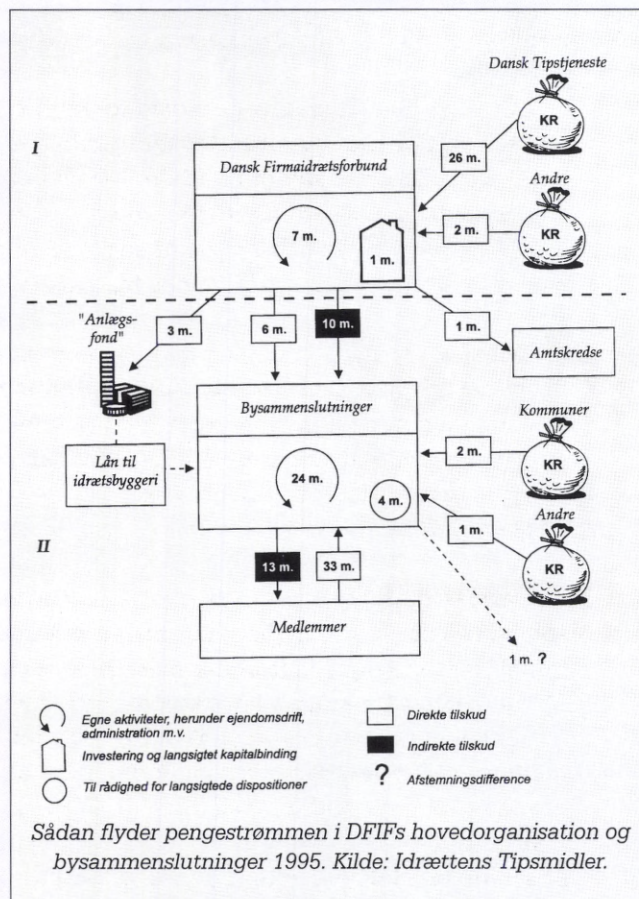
Dansk Tipstjeneste

KR

I

Dansk Firmaidrætsforbund

26 m.

Andre

7 m.

1 m.

2 m.

KR

"Anlægsfond"

3 m.

6 m.

10 m.

1 m.

Amtskredse

Bysammenslutninger

Kommuner

KR

Lån til idrætsbyggeri

2 m.

24 m.

4 m.

1 m.

Andre

II

KR

13 m.

33 m.

Medlemmer

1 m. ?

Egne aktiviteter, herunder ejendomsdrift, administration m.v.

Investering og langsigtet kapitalbinding

Til rådighed for langsigtede dispositioner

Direkte tilskud

Indirekte tilskud

?

Afstemningsdifference

Sådan flyder pengestrømmen i DFIFs hovedorganisation og bysammenslutninger 1995. Kilde: Idrættens Tipsmidler.